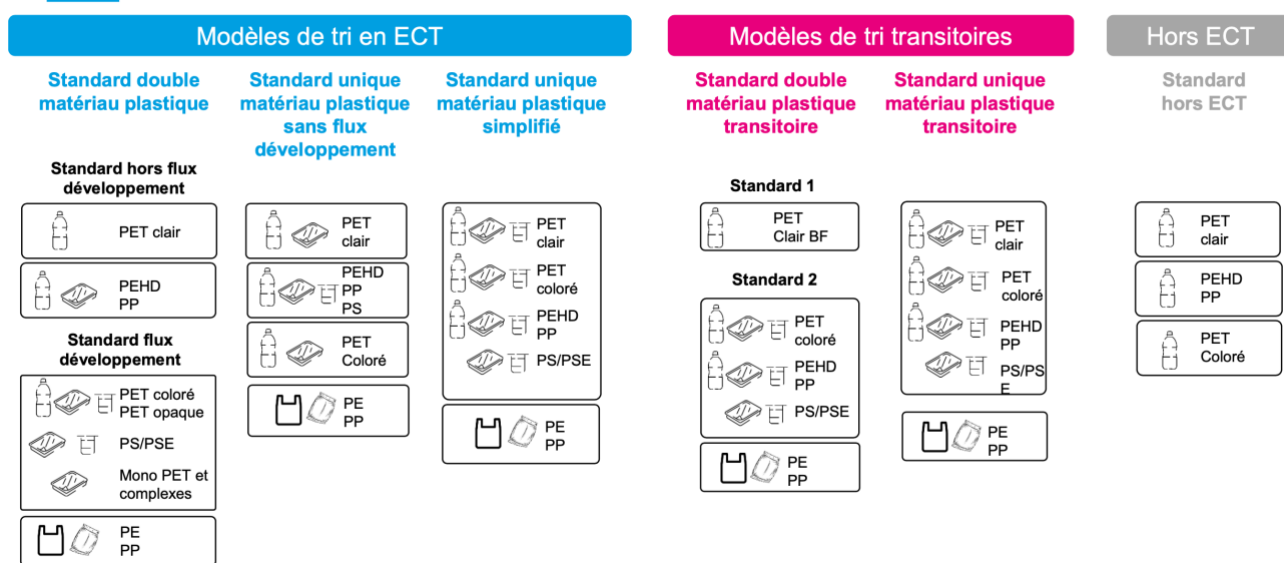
Modèles de tri en ECT

Standard double matériau plastique

Standard hors flux développement

PET clair

PEHD
PP

Standard flux développement

PET coloré
PET opaque

PS/PSE

Mono PET et complexes

PE
PP

Standard unique matériau plastique sans flux développement

PET clair

PEHD
PP
PS

PET
Coloré

PE
PP

Standard unique matériau plastique simplifié

PET
clair

PET
coloré

PEHD
PP

PS/PSE

PE
PP

Modèles de tri transitoires

Standard double matériau plastique transitoire

Standard 1

PET
Clair BF

Standard 2

PET
coloré

PEHD
PP

PS/PSE

PE
PP

Standard unique matériau plastique transitoire

PET
clair

PET
coloré

PEHD
PP

PS/PS
E

PE
PP

Hors ECT

Standard hors ECT

PET
clair

PEHD
PP

PET
Coloré